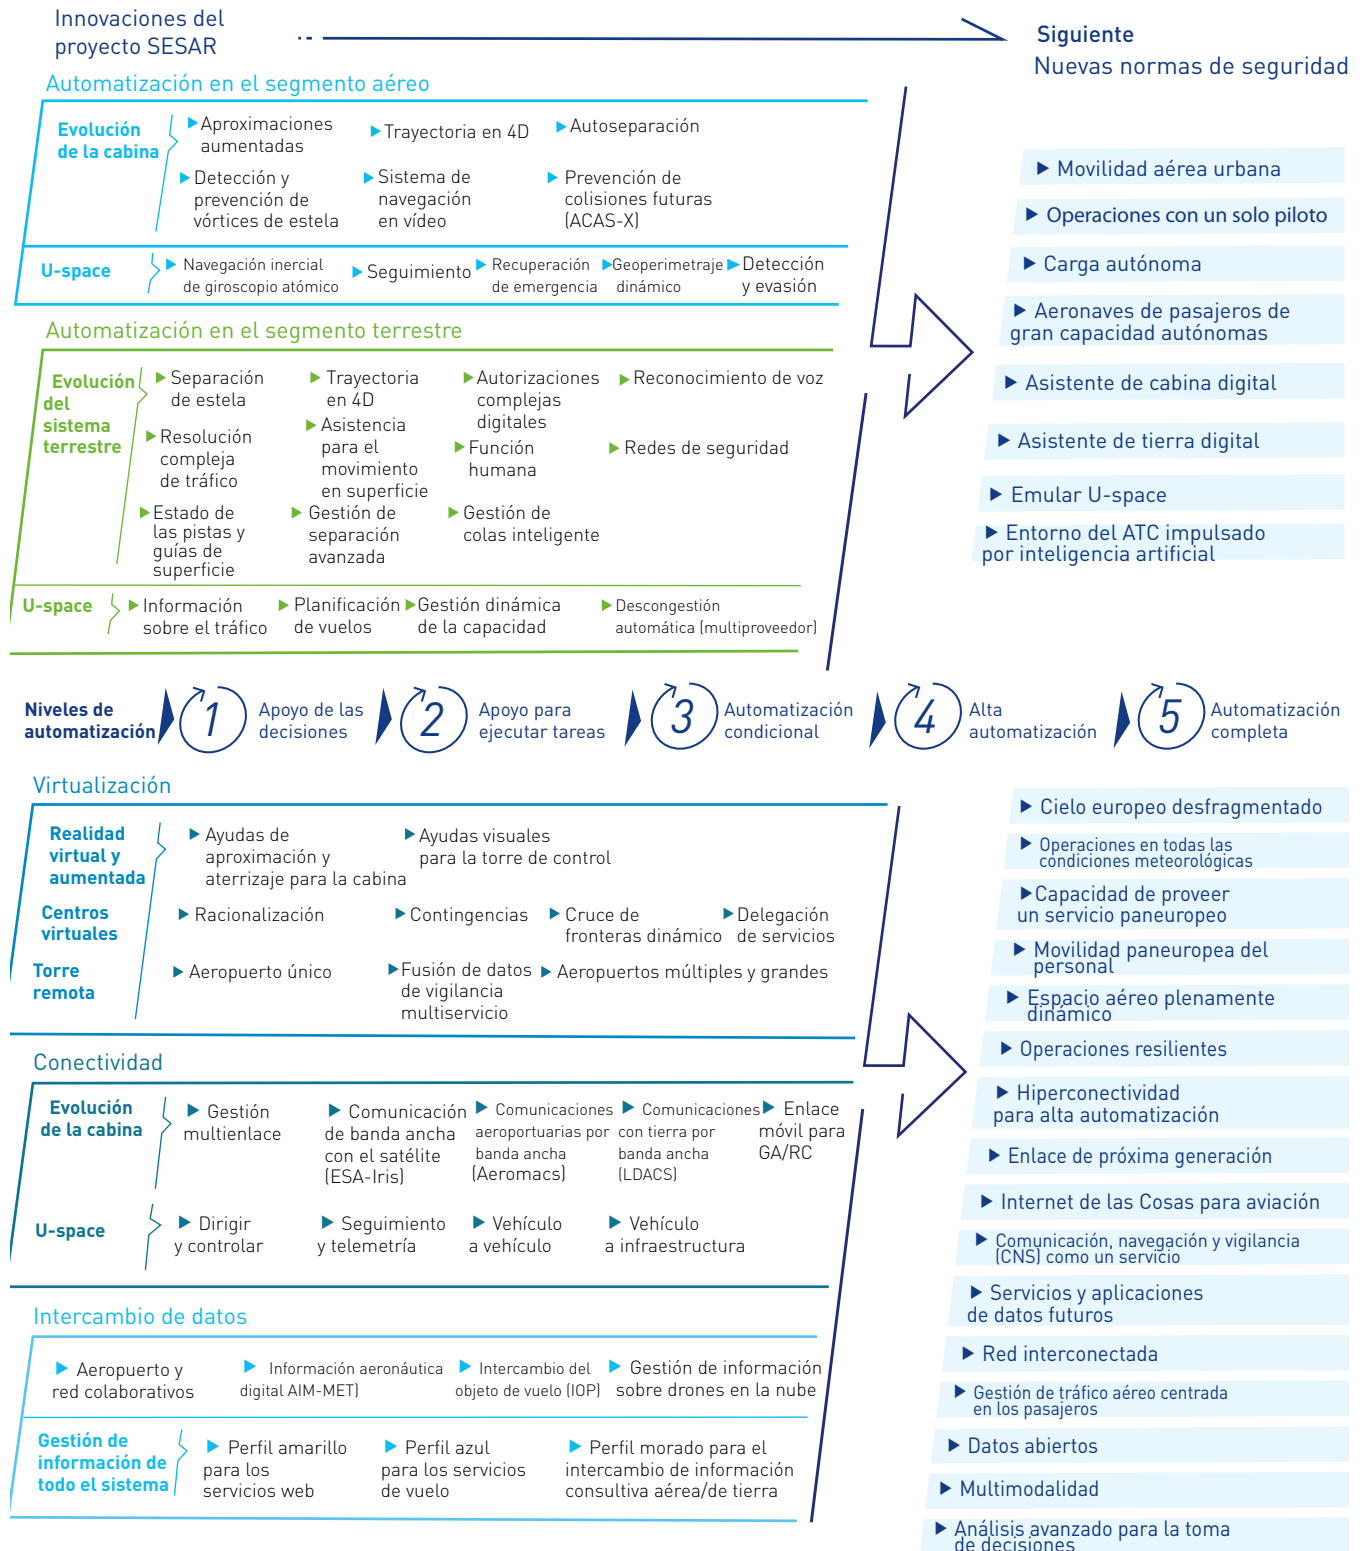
Innovaciones del proyecto SESAR

Siguiente
Nuevas normas de seguridad

Automatización en el segmento aéreo

Evolución de la cabina
▶ Aproximaciones aumentadas
▶ Trayectoria en 4D
▶ Autoseparación
▶ Detección y prevención de vórtices de estela
▶ Sistema de navegación en vídeo
▶ Prevención de colisiones futuras (ACAS-X)

U-space
▶ Navegación inercial de giroscopio atómico
▶ Seguimiento
▶ Recuperación de emergencia
▶ Geoperimetraje dinámico
▶ Detección y evasión

Automatización en el segmento terrestre

Evolución del sistema terrestre
▶ Separación de estela
▶ Trayectoria en 4D
▶ Autorizaciones complejas digitales
▶ Reconocimiento de voz
▶ Resolución compleja de tráfico
▶ Asistencia para el movimiento en superficie
▶ Función humana
▶ Redes de seguridad
▶ Estado de las pistas y guías de superficie
▶ Gestión de separación avanzada
▶ Gestión de colas inteligente

U-space
▶ Información sobre el tráfico
▶ Planificación de vuelos
▶ Gestión dinámica de la capacidad
▶ Descongestión automática (multiproveedor)

▶ Movilidad aérea urbana
▶ Operaciones con un solo piloto
▶ Carga autónoma
▶ Aeronaves de pasajeros de gran capacidad autónomas
▶ Asistente de cabina digital
▶ Asistente de tierra digital
▶ Emular U-space
▶ Entorno del ATC impulsado por inteligencia artificial

Niveles de automatización
1 Apoyo de las decisiones
2 Apoyo para ejecutar tareas
3 Automatización condicional
4 Alta automatización
5 Automatización completa

Virtualización

Realidad virtual y aumentada
▶ Ayudas de aproximación y aterrizaje para la cabina
▶ Ayudas visuales para la torre de control

Centros virtuales
▶ Racionalización
▶ Contingencias
▶ Cruce de fronteras dinámico
▶ Delegación de servicios

Torre remota
▶ Aeropuerto único
▶ Fusión de datos de vigilancia multiservicio
▶ Aeropuertos múltiples y grandes

Conectividad

Evolución de la cabina
▶ Gestión multienlace
▶ Comunicación de banda ancha con el satélite (ESA-Iris)
▶ Comunicaciones aeroportuarias por banda ancha (Aeromacs)
▶ Comunicaciones con tierra por banda ancha (LDACS)
▶ Enlace móvil para GA/RC

U-space
▶ Dirigir y controlar
▶ Seguimiento y telemetría
▶ Vehículo a vehículo
▶ Vehículo a infraestructura

Intercambio de datos

▶ Aeropuerto y red colaborativos
▶ Información aeronáutica digital AIM-MET)
▶ Intercambio del objeto de vuelo (IOP)
▶ Gestión de información sobre drones en la nube

Gestión de información de todo el sistema
▶ Perfil amarillo para los servicios web
▶ Perfil azul para los servicios de vuelo
▶ Perfil morado para el intercambio de información consultiva aérea/de tierra

▶ Cielo europeo desfragmentado
▶ Operaciones en todas las condiciones meteorológicas
▶ Capacidad de proveer un servicio paneuropeo
▶ Movilidad paneuropea del personal
▶ Espacio aéreo plenamente dinámico
▶ Operaciones resilientes
▶ Hiperconectividad para alta automatización
▶ Enlace de próxima generación
▶ Internet de las Cosas para aviación
▶ Comunicación, navegación y vigilancia (CNS) como un servicio
▶ Servicios y aplicaciones de datos futuros
▶ Red interconectada
▶ Gestión de tráfico aéreo centrada en los pasajeros
▶ Datos abiertos
▶ Multimodalidad
▶ Análisis avanzado para la toma de decisiones